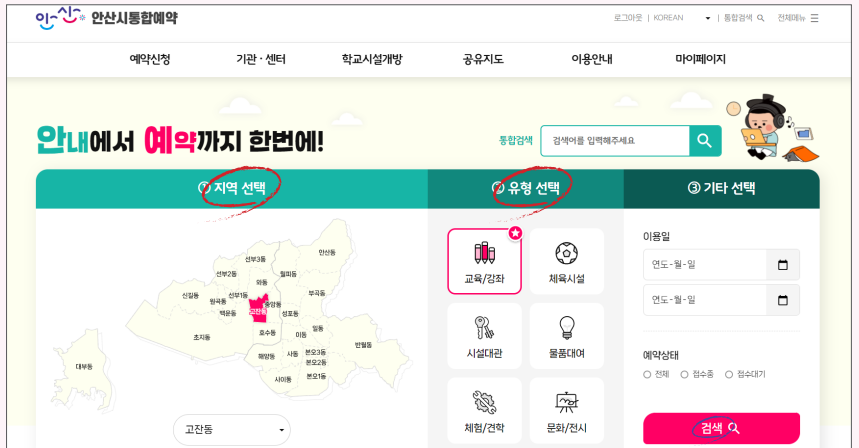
안산 안산시통합예약

로그아웃 | KOREAN | 통합검색 | 전체메뉴

예약신청 기관 · 센터 학교시설개방 공유지도 이용안내 마이페이지

안내에서 예약까지 한번에!

통합검색 검색어를 입력해주세요

① 지역 선택

② 유형 선택

③ 기타 선택

선부3동 안산동 선부2동 월피동 와동 신길동 선부1동 부곡동 원곡동 중앙동 백운동 고잔동 성포동 초지동 호수동 일동 이동 해양동 사동 본오3동 반월동 본오2동 대부동 사이동 본오1동

고잔동

교육/강좌 체육시설 시설대관 물품대여 체험/견학 문화/전시

이용일

연도-월-일

연도-월-일

예약상태

전체 접수중 접수대기

검색